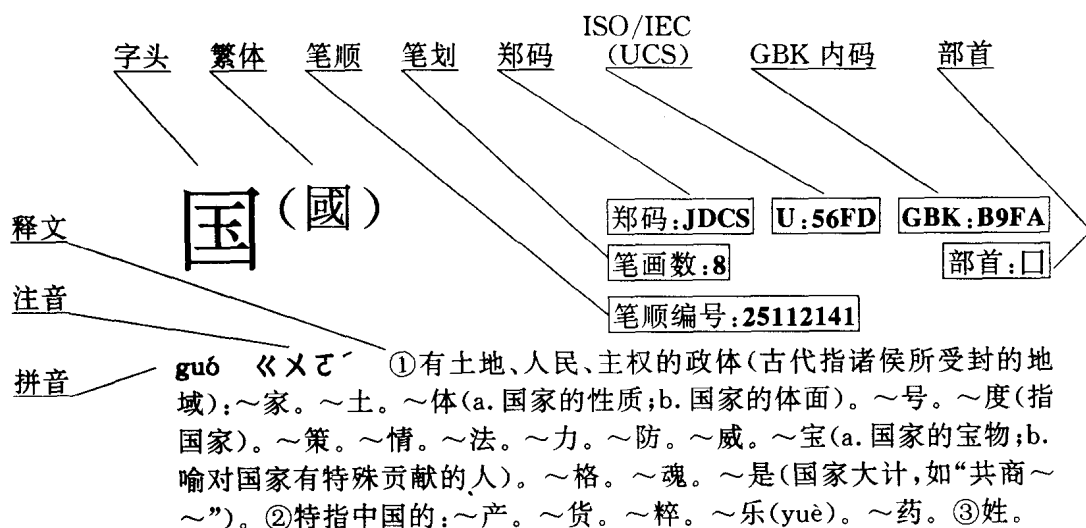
字头 繁体 笔顺 笔划 郑码 ISO/IEC (UCS) GBK 内码 部首

国（國）

郑码:JDCS U:56FD GBK:B9FA

笔画数:8 部首:口

笔顺编号:25112141

释文

注音

拼音

guó ㄍㄨㄛˊ ①有土地、人民、主权的政体（古代指诸侯所受封的地域）：～家。～土。～体（a. 国家的性质；b. 国家的体面）。～号。～度（指国家）。～策。～情。～法。～力。～防。～威。～宝（a. 国家的宝物；b. 喻对国家有特殊贡献的人）。～格。～魂。～是（国家大计，如“共商～～”）。②特指中国的：～产。～货。～粹。～乐（yuè）。～药。③姓。